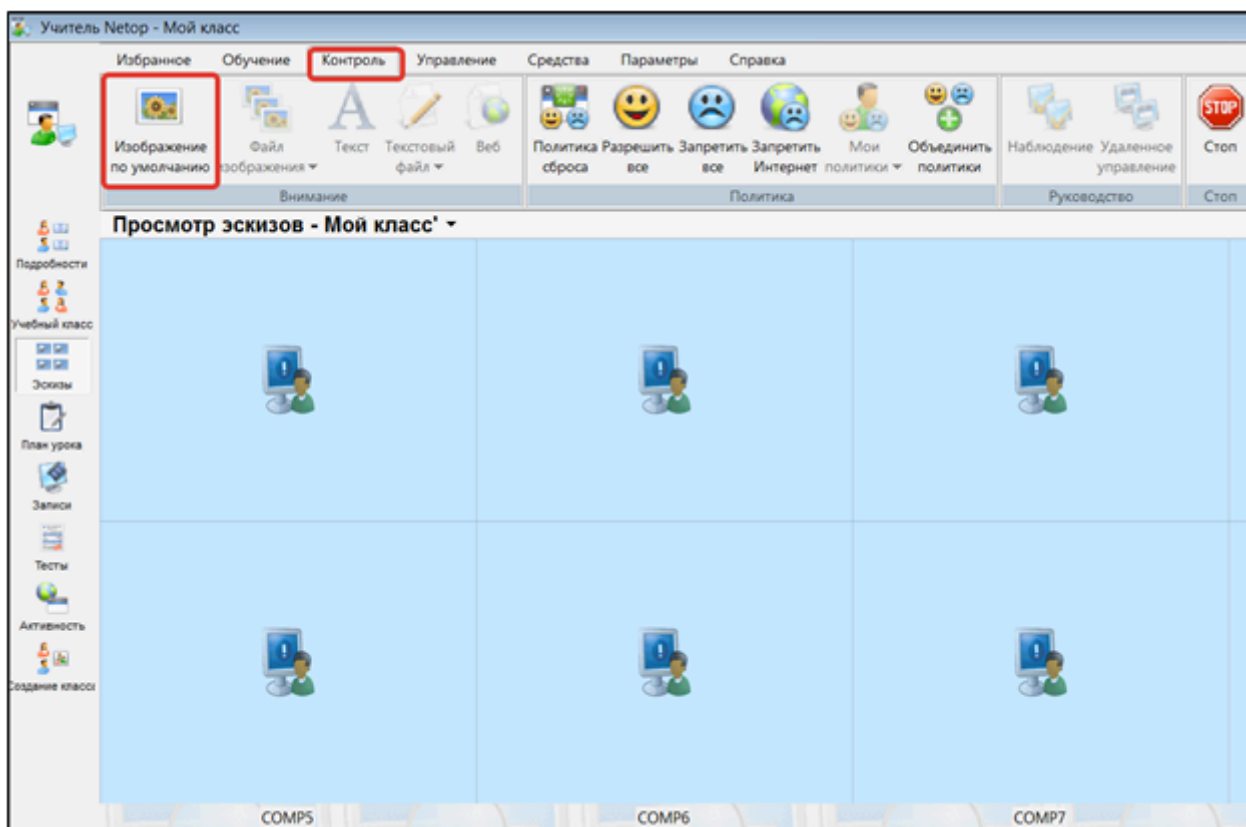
Учитель Netop - Мой класс

Избранное Обучение Контроль Управление Средства Параметры Справка

Изображение по умолчанию
Файл изображения
Текст
Текстовый файл
Веб
Внимание

Политика сброса
Разрешить все
Запретить все
Запретить Интернет
Мои политики
Объединить политики
Политика

Наблюдение
Удаленное управление
Руководство

Стоп
Стоп

Подробности
Учебный класс
Эскизы
План урока
Записи
Тесты
Активность
Создание класса

Просмотр эскизов - Мой класс'

COMP5
COMP6
COMP7